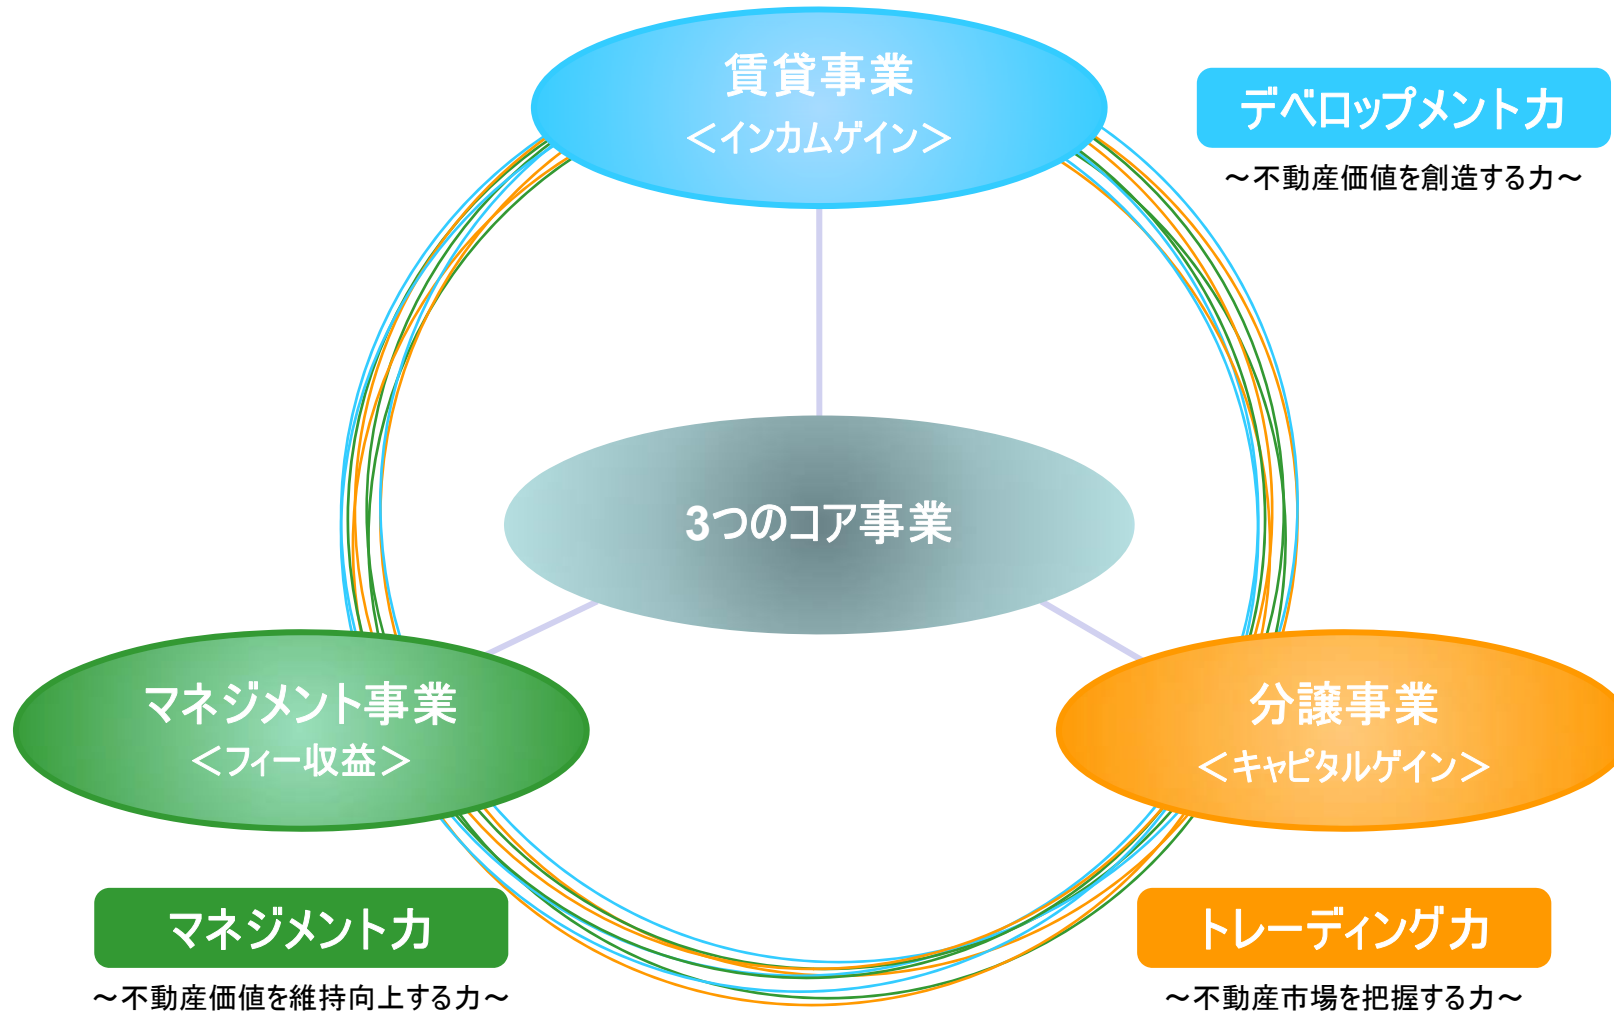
賃貸事業
＜インカムゲイン＞

デベロップメント力
～不動産価値を創造する力～

3つのコア事業

マネジメント事業
＜フィー収益＞

分譲事業
＜キャピタルゲイン＞

マネジメント力
～不動産価値を維持向上する力～

トレーディング力
～不動産市場を把握する力～